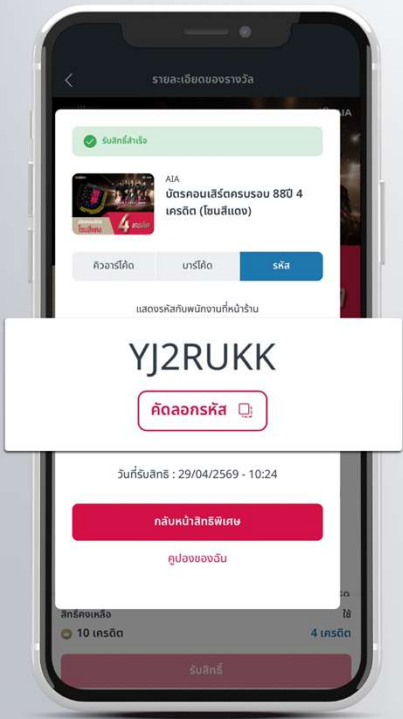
รายละเอียดของรางวัล

AIA

รับสิทธิ์สำเร็จ

4 เครดิต

AIA
บัตรคอนเสิร์ตครบรอบ 88ปี 4 เครดิต (โซนสีแดง)

คิวอาร์โค้ด
บาร์โค้ด
รหัส

แสดงรหัสกับพนักงานที่หน้าร้าน

YJ2RUKK

คัดลอกรหัส

วันที่รับสิทธิ : 29/04/2569 - 10:24

กลับหน้าสิทธิพิเศษ

คูปองของฉัน

สิทธิคงเหลือ
10 เครดิต
4 เครดิต

รับสิทธิ์